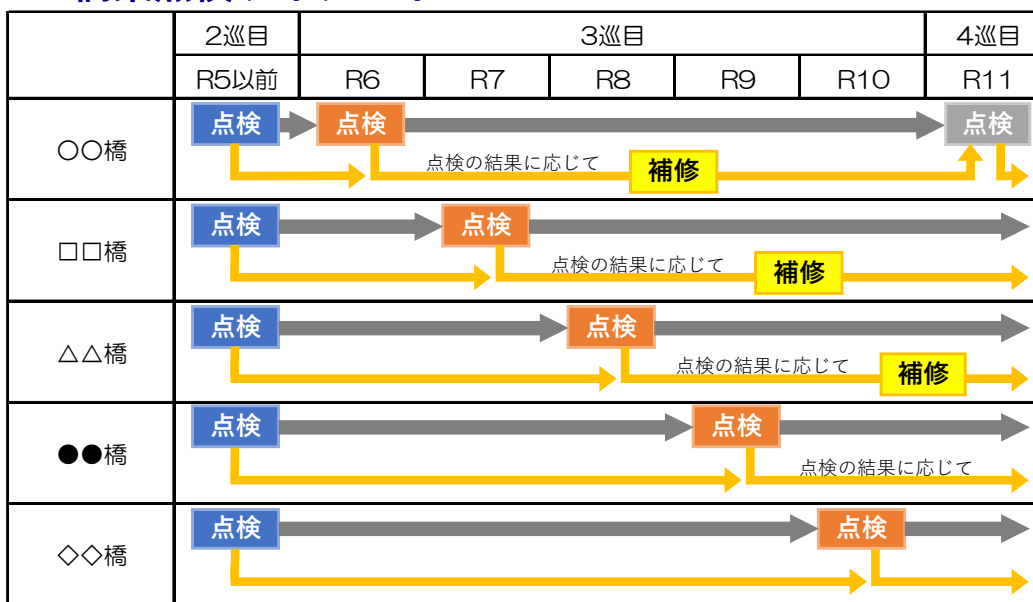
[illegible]

| | 2巡目 | 3巡目 | | | | | 4巡目 |
|---|---|---|---|---|---|---|---|
| | R5以前 | R6 | R7 | R8 | R9 | R10 | R11 |
| ○○橋 | 点検 | 点検 点検の結果に応じて | | 補修 | | | 点検 |
| □□橋 | 点検 | | 点検 点検の結果に応じて | | 補修 | | |
| △△橋 | 点検 | | | 点検 点検の結果に応じて | | 補修 | |
| ●●橋 | 点検 | | | | 点検 点検の結果に応じて | | |
| ◇◇橋 | 点検 | | | | | 点検 | |